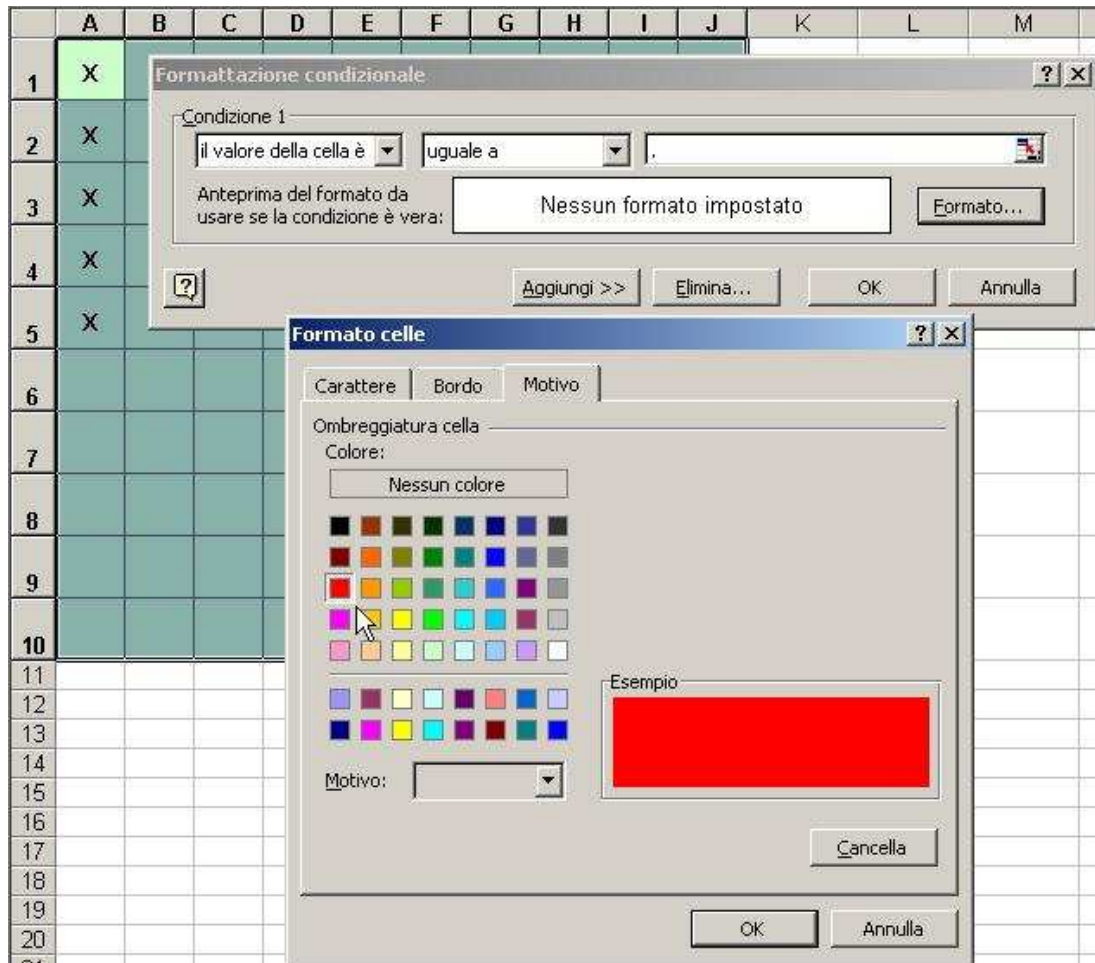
| | A | B | C | D | E | F | G | H | I | J | K | L | M |
|---|---|---|---|---|---|---|---|---|---|---|---|---|---|
| 1 | X | | | | | | | | | | | | |
| 2 | X | | | | | | | | | | | | |
| 3 | X | | | | | | | | | | | | |
| 4 | X | | | | | | | | | | | | |
| 5 | X | | | | | | | | | | | | |
| 6 | | | | | | | | | | | | | |
| 7 | | | | | | | | | | | | | |
| 8 | | | | | | | | | | | | | |
| 9 | | | | | | | | | | | | | |
| 10 | | | | | | | | | | | | | |
| 11 | | | | | | | | | | | | | |
| 12 | | | | | | | | | | | | | |
| 13 | | | | | | | | | | | | | |
| 14 | | | | | | | | | | | | | |
| 15 | | | | | | | | | | | | | |
| 16 | | | | | | | | | | | | | |
| 17 | | | | | | | | | | | | | |
| 18 | | | | | | | | | | | | | |
| 19 | | | | | | | | | | | | | |
| 20 | | | | | | | | | | | | | |

Formattazione condizionale ? X

Condizione 1

il valore della cella è

uguale a

.

Anteprima del formato da usare se la condizione è vera:

Nessun formato impostato

Formato...

Aggiungi >>

Elimina...

OK

Annulla

Formato celle ? X

Carattere

Bordo

Motivo

Ombreggiatura cella

Colore:

Nessun colore

Esempio

Motivo:

Cancella

OK

Annulla